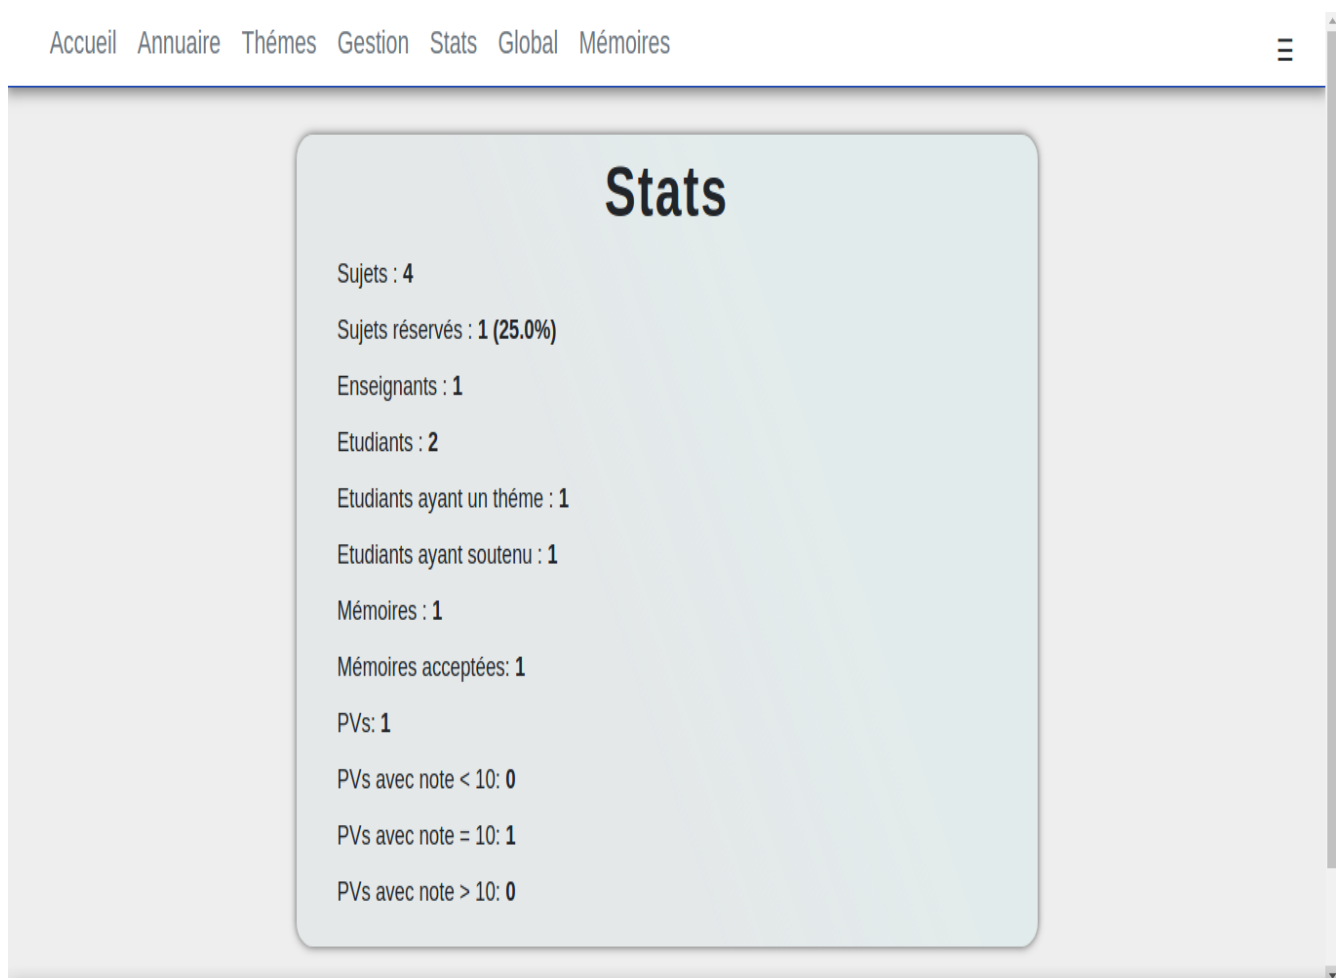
Accueil Annuaire Thémes Gestion Stats Global Mémoires

Stats

Sujets : 4

Sujets réservés : 1 (25.0%)

Enseignants : 1

Etudiants : 2

Etudiants ayant un théme : 1

Etudiants ayant soutenu : 1

Mémoires : 1

Mémoires acceptées: 1

PVs: 1

PVs avec note < 10: 0

PVs avec note = 10: 1

PVs avec note > 10: 0